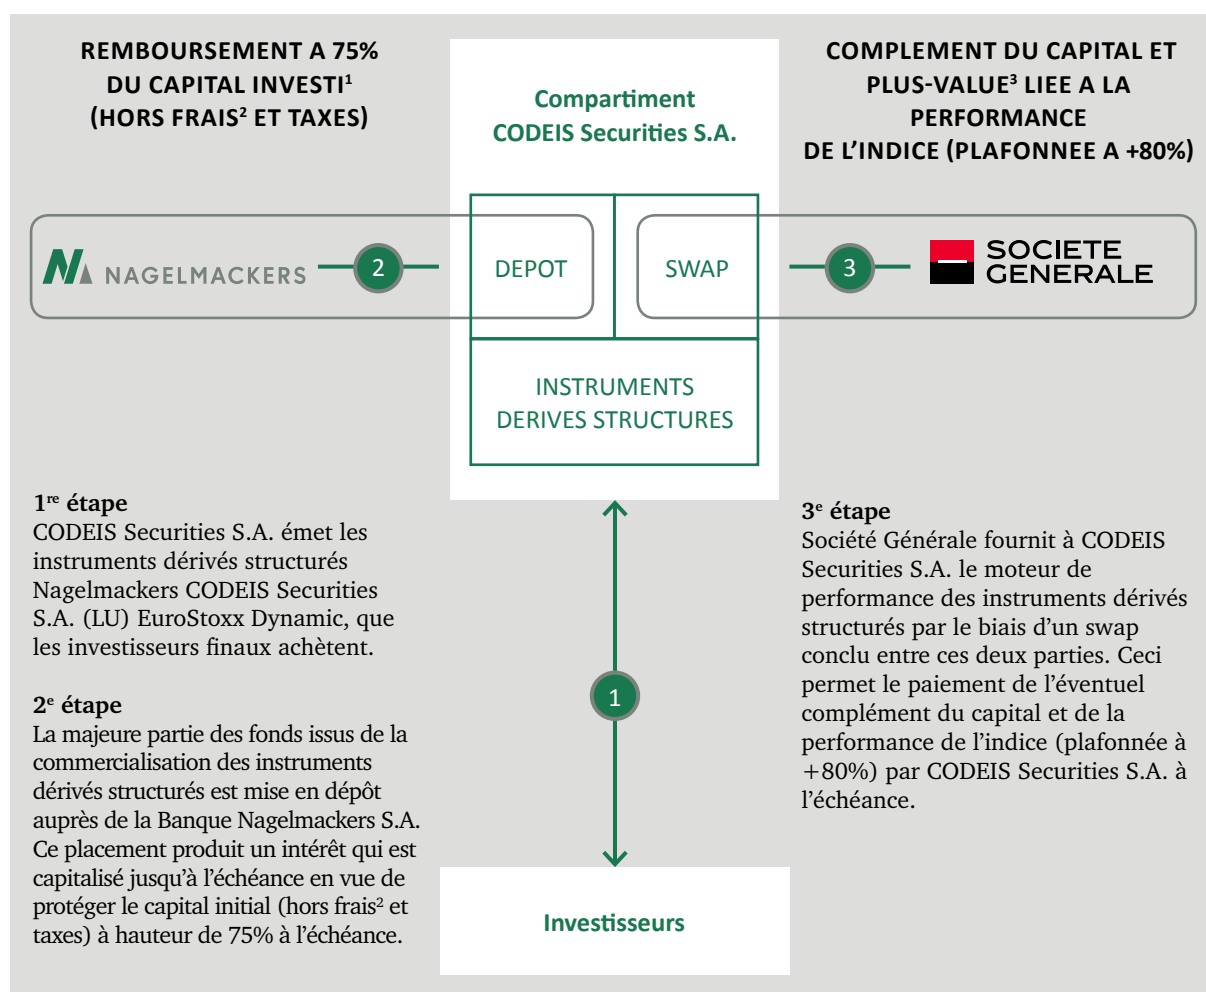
REMBOURSEMENT A 75% DU CAPITAL INVESTI$^1$ (HORS FRAIS$^2$ ET TAXES)

Compartiment CODEIS Securities S.A.

COMPLEMENT DU CAPITAL ET PLUS-VALUE$^3$ LIEE A LA PERFORMANCE DE L'INDICE (PLAFONNEE A +80%)

NAGELMACKERS

2

DEPOT

SWAP

3

SOCIETE GENERALE

INSTRUMENTS DERIVES STRUCTURES

1$^{re}$ étape
CODEIS Securities S.A. émet les instruments dérivés structurés Nagelmackers CODEIS Securities S.A. (LU) EuroStoxx Dynamic, que les investisseurs finaux achètent.

2$^e$ étape
La majeure partie des fonds issus de la commercialisation des instruments dérivés structurés est mise en dépôt auprès de la Banque Nagelmackers S.A. Ce placement produit un intérêt qui est capitalisé jusqu'à l'échéance en vue de protéger le capital initial (hors frais$^2$ et taxes) à hauteur de 75% à l'échéance.

1

Investisseurs

3$^e$ étape
Société Générale fournit à CODEIS Securities S.A. le moteur de performance des instruments dérivés structurés par le biais d'un swap conclu entre ces deux parties. Ceci permet le paiement de l'éventuel complément du capital et de la performance de l'indice (plafonnée à +80%) par CODEIS Securities S.A. à l'échéance.